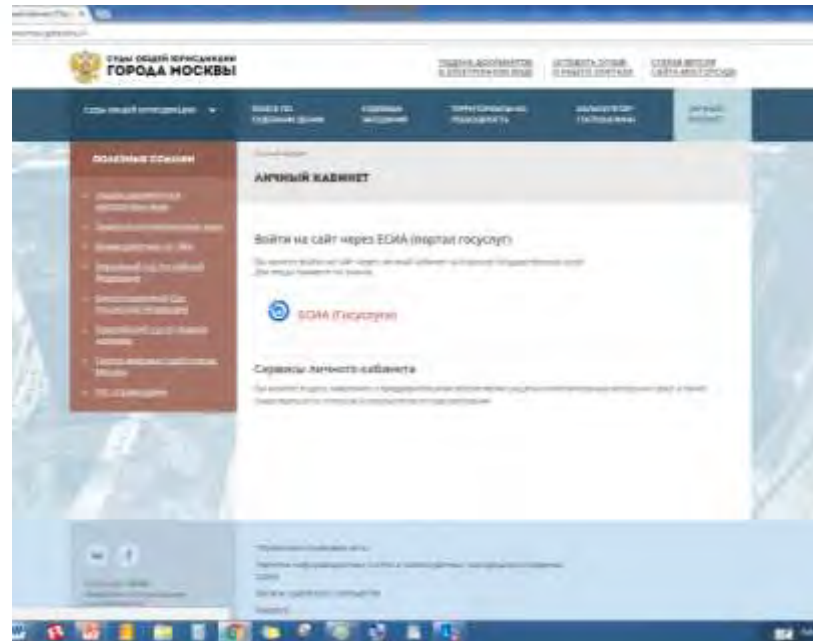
СУДЫ ОБЩЕЙ ЮРИСДИКЦИИ
ГОРОДА МОСКВЫ

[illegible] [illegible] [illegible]

СУДЫ ОБЩЕЙ ЮРИСДИКЦИИ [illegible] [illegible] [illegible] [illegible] ЛИЧНЫЙ КАБИНЕТ

ПОЛЕЗНЫЕ ССЫЛКИ

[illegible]

ЛИЧНЫЙ КАБИНЕТ

Войти на сайт через ЕСИА (портал госуслуг)

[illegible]

ЕСИА (Госуслуги)

Сервисы личного кабинета

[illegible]